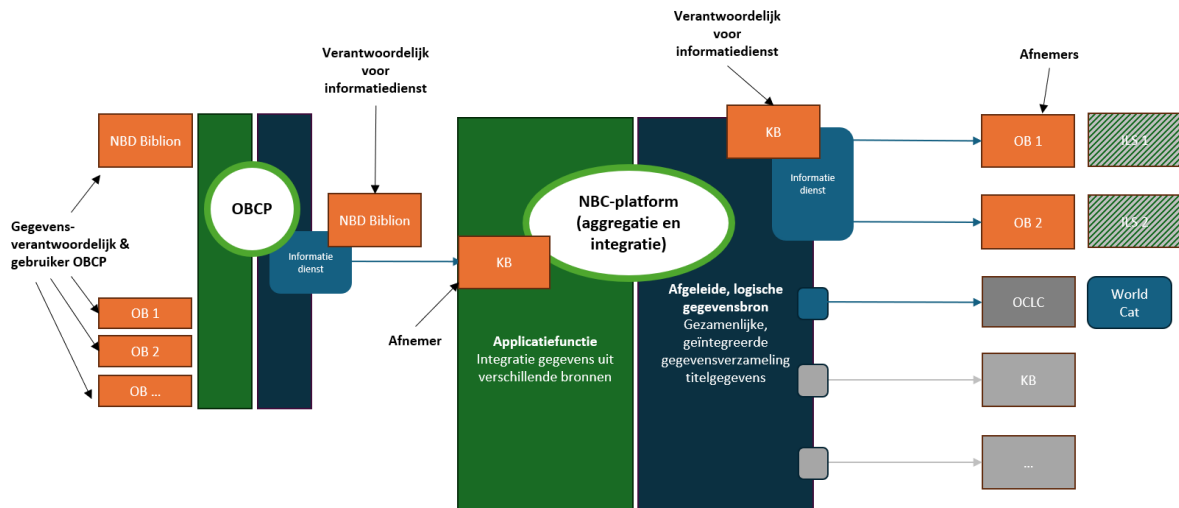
Verantwoordelijk voor informatiedienst

Verantwoordelijk voor informatiedienst

Afnemers

NBD Biblion

OBCP

NBD Biblion

Informatie dienst

KB

NBC-platform (aggregatie en integratie)

KB

Informatie dienst

OB 1

ILS 1

OB 2

ILS 2

Gegevens-verantwoordelijk & gebruiker OBCP

OB 1

OB 2

OB ...

Afnemer

Applicatiefunctie
Integratie gegevens uit verschillende bronnen

Afgeleide, logische gegevensbron
Gezamenlijke, geïntegreerde gegevensverzameling titelgegevens

OCLC

World Cat

KB

...